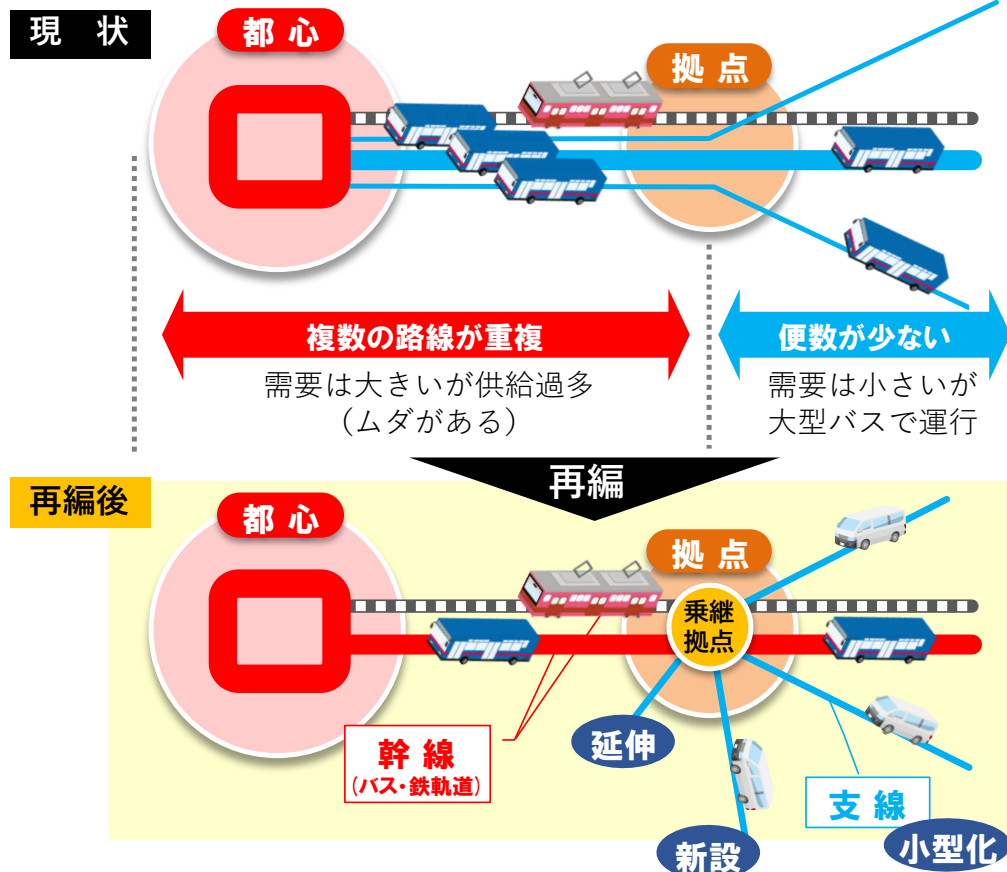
現　状

都 心

拠 点

複数の路線が重複

需要は大きいが供給過多
（ムダがある）

便数が少ない

需要は小さいが
大型バスで運行

再編

再編後

都 心

拠 点

乗継
拠点

延伸

幹 線
（バス・鉄軌道）

新設

支 線

小型化